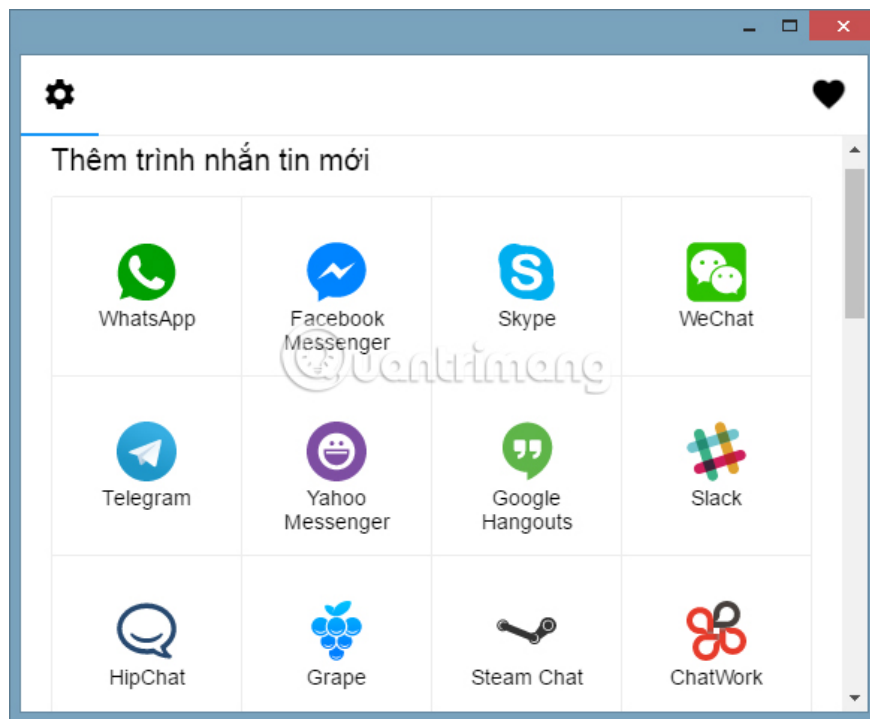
Thêm trình nhắn tin mới

| WhatsApp | Facebook Messenger | Skype | WeChat |
|---|---|---|---|
| Telegram | Yahoo Messenger | Google Hangouts | Slack |
| HipChat | Grape | Steam Chat | ChatWork |

quantrimang